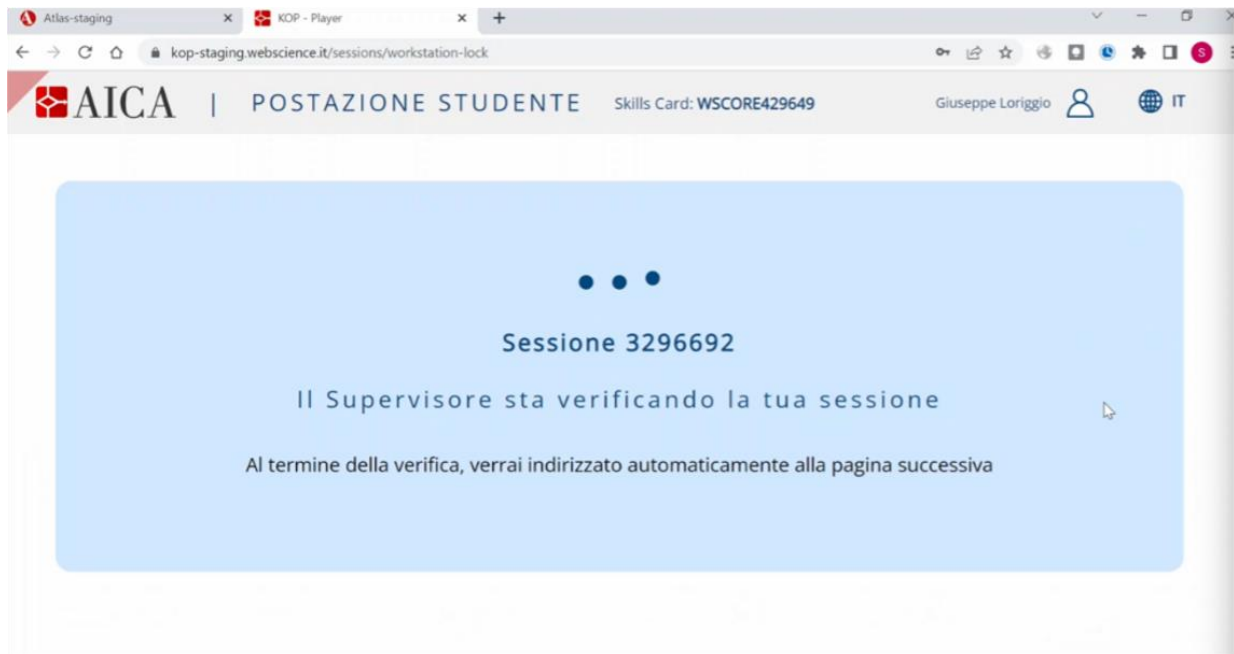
Atlas-staging
KOP - Player
kop-staging.webscience.it/sessions/workstation-lock
S

AICA | POSTAZIONE STUDENTE Skills Card: WSCORE429649 Giuseppe Loriggio IT

Sessione 3296692

Il Supervisore sta verificando la tua sessione

Al termine della verifica, verrai indirizzato automaticamente alla pagina successiva